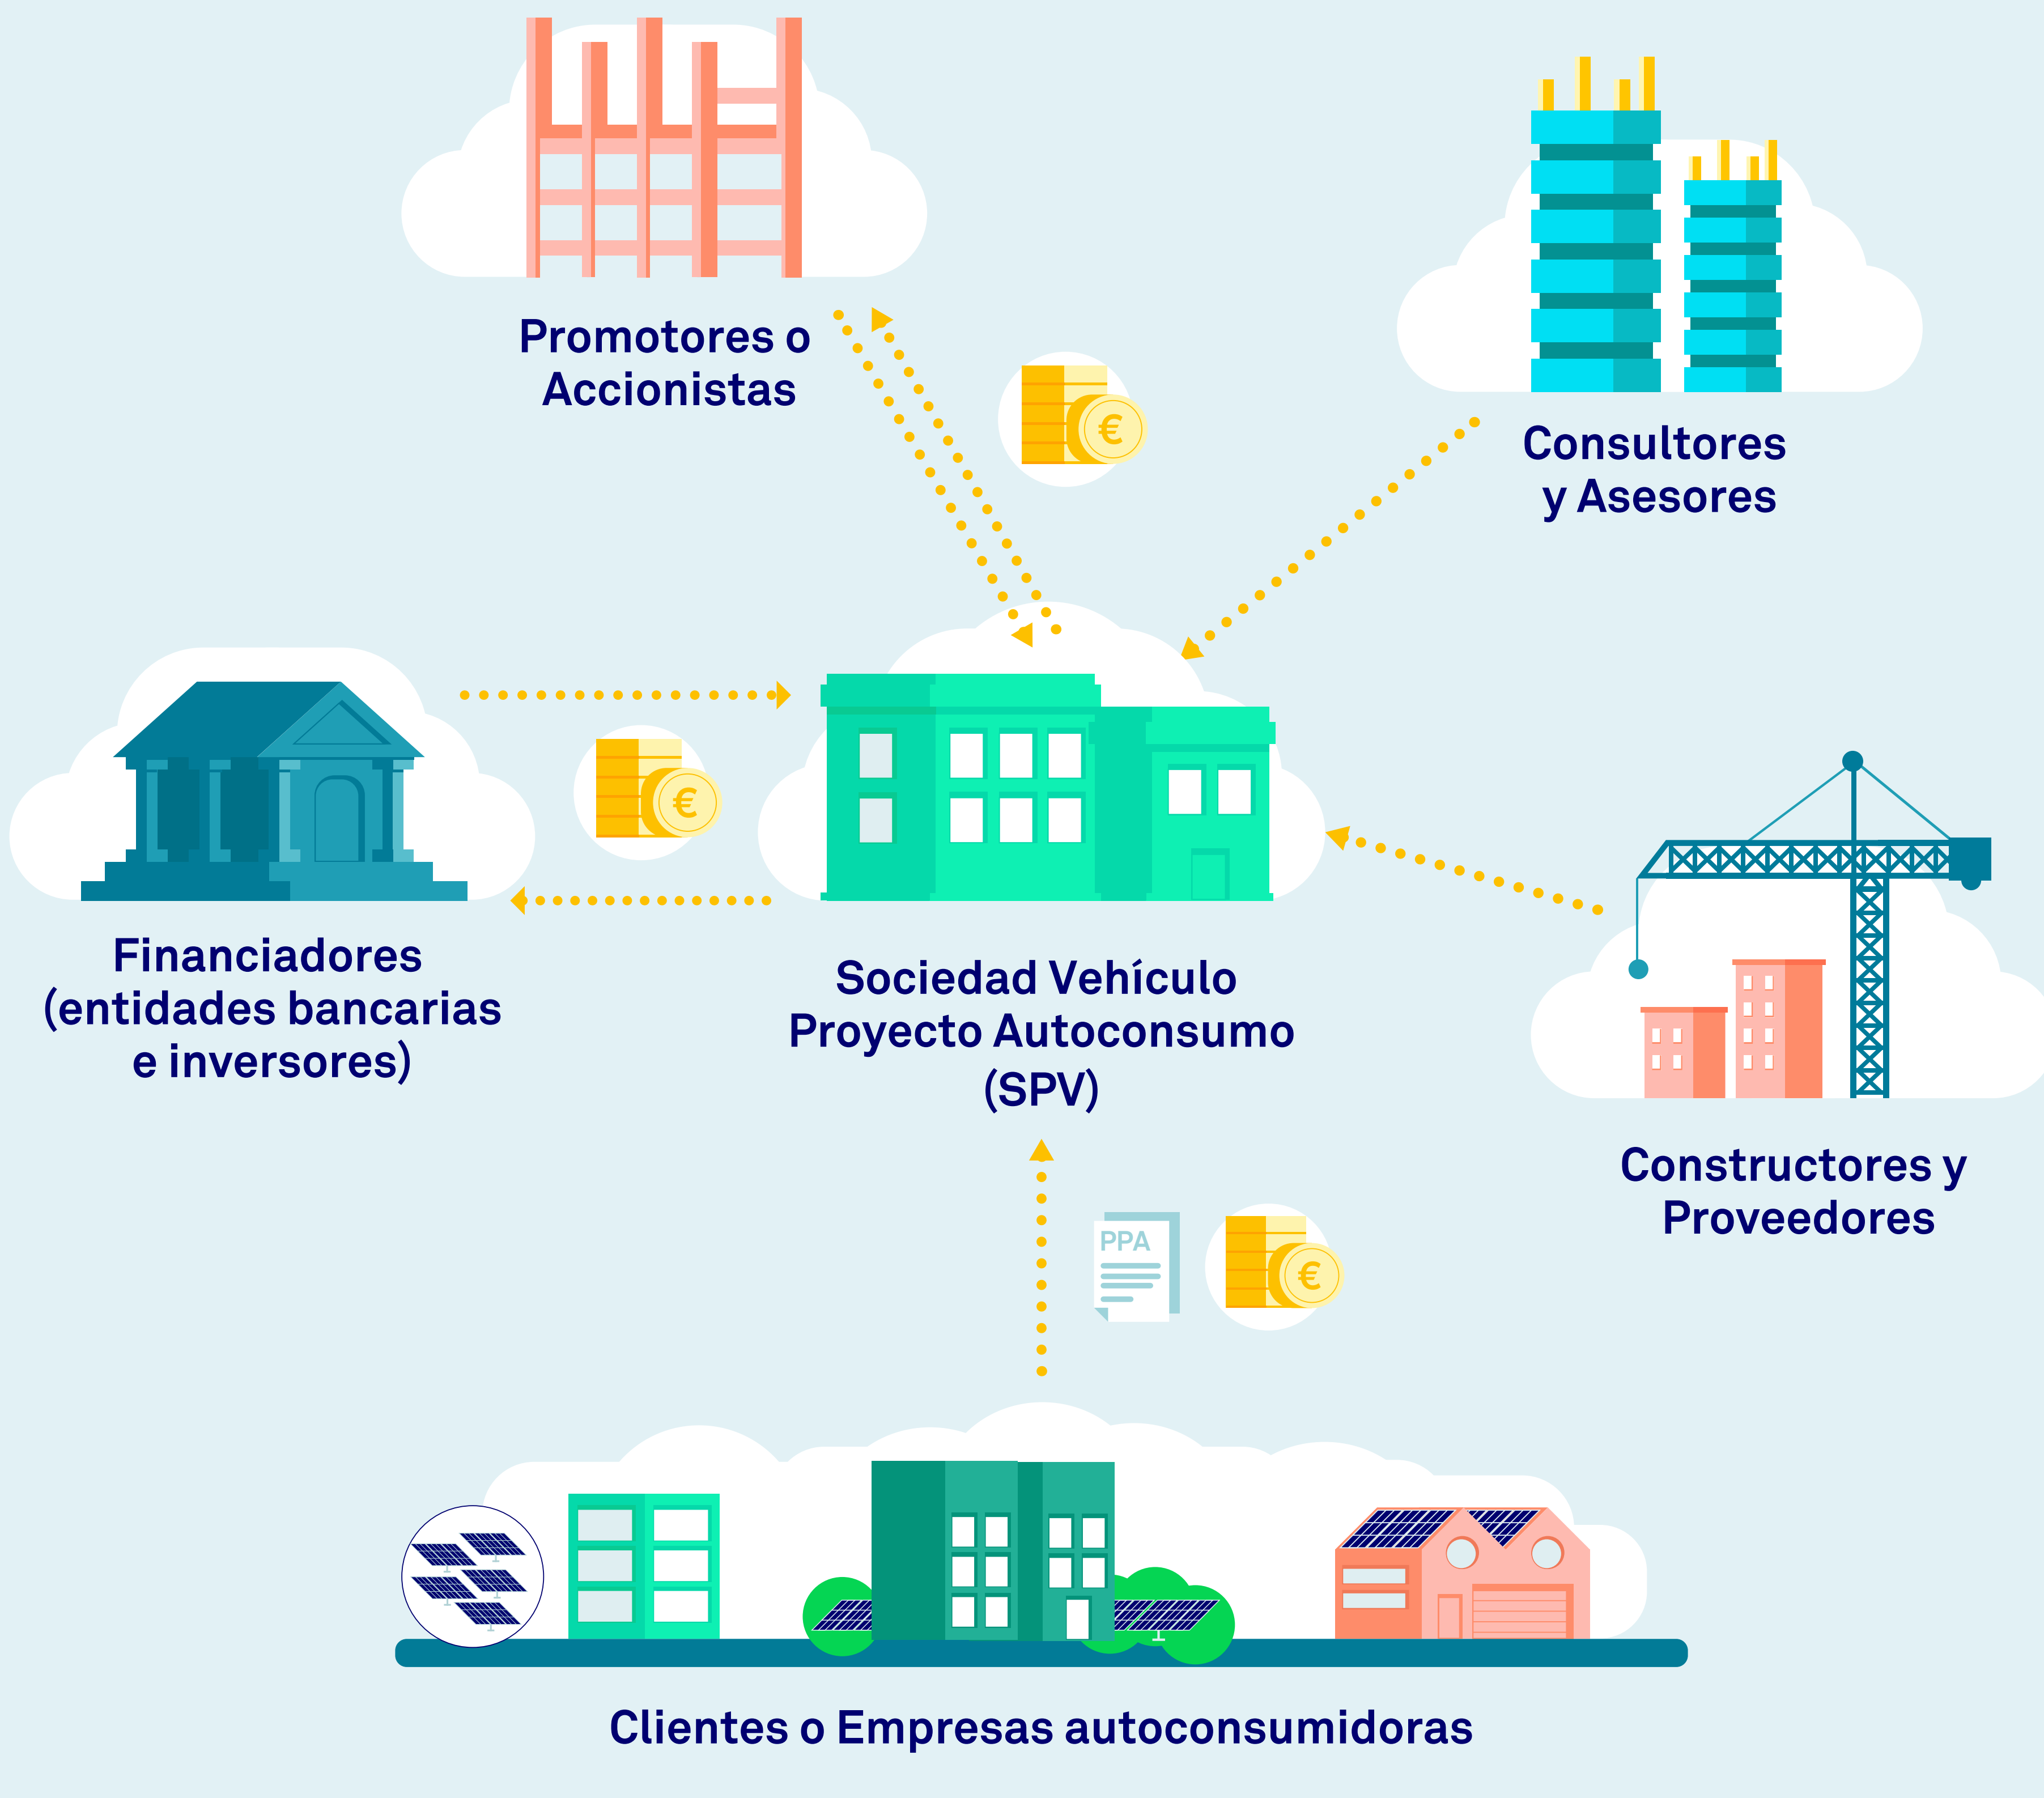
Promotores o Accionistas

€

Consultores y Asesores

€

Financiadores (entidades bancarias e inversores)

Sociedad Vehículo Proyecto Autoconsumo (SPV)

Constructores y Proveedores

PPA

€

Clientes o Empresas autoconsumidoras